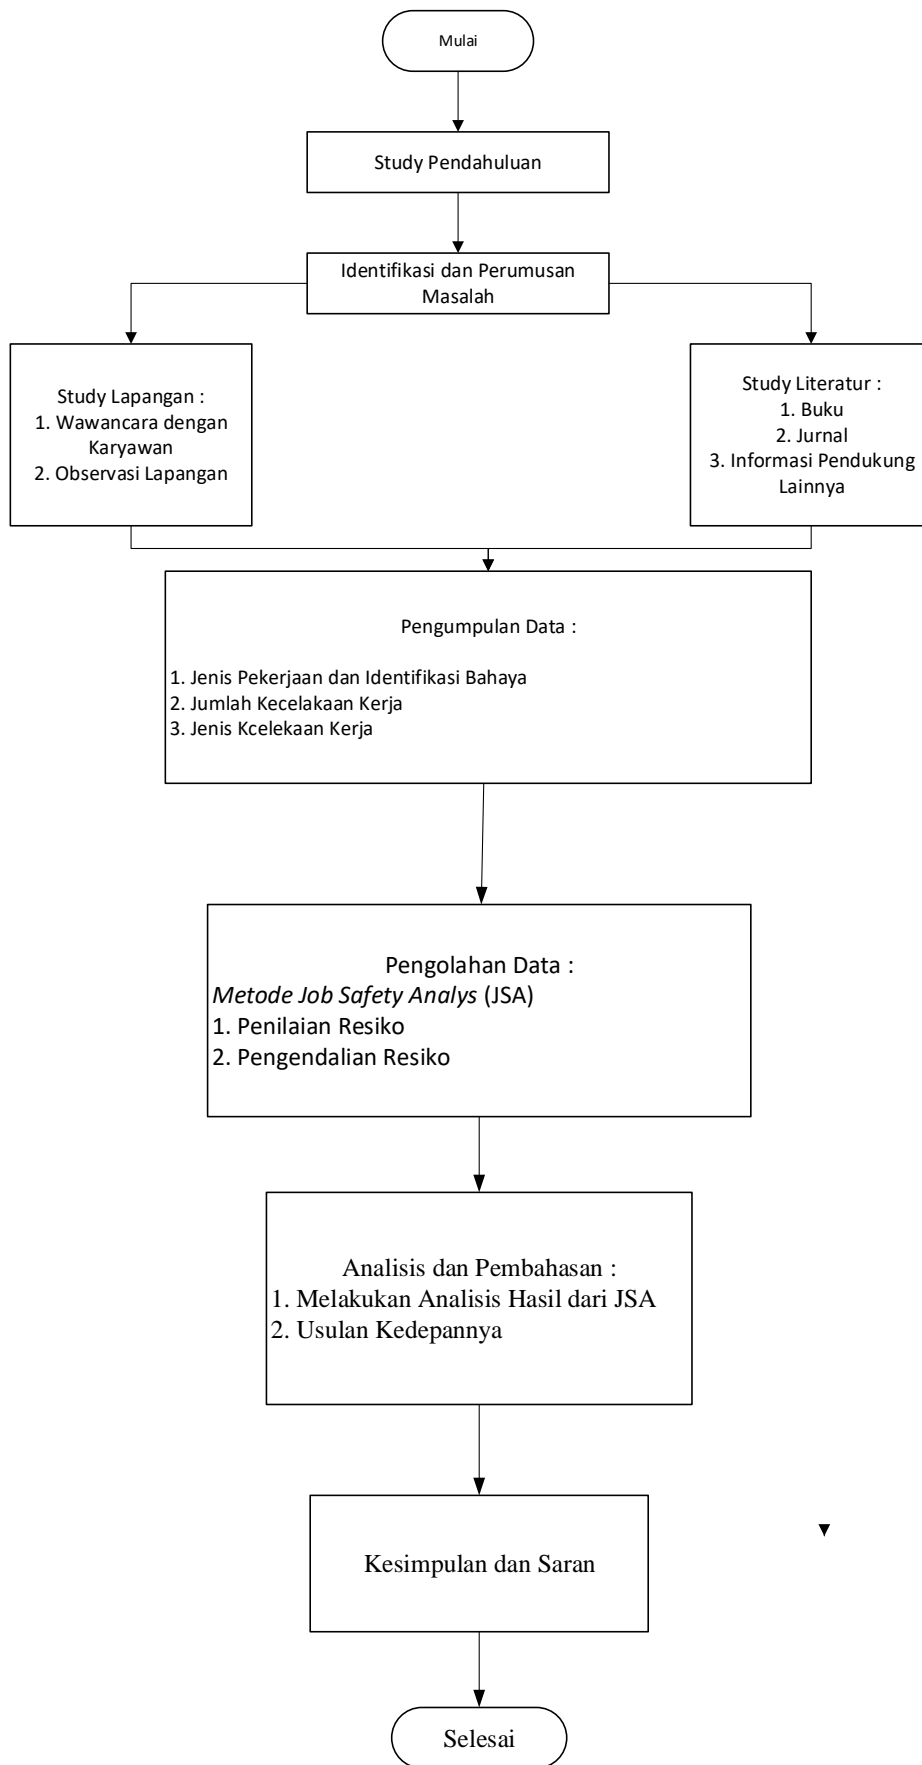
Mulai

Study Pendahuluan

Identifikasi dan Perumusan Masalah

Study Lapangan :
1. Wawancara dengan Karyawan
2. Observasi Lapangan

Study Literatur :
1. Buku
2. Jurnal
3. Informasi Pendukung Lainnya

Pengumpulan Data :

1. Jenis Pekerjaan dan Identifikasi Bahaya
2. Jumlah Kecelakaan Kerja
3. Jenis Kcelekaan Kerja

Pengolahan Data :
*Metode Job Safety Analys* (JSA)
1. Penilaian Resiko
2. Pengendalian Resiko

Analisis dan Pembahasan :
1. Melakukan Analisis Hasil dari JSA
2. Usulan Kedepannya

Kesimpulan dan Saran

Selesai